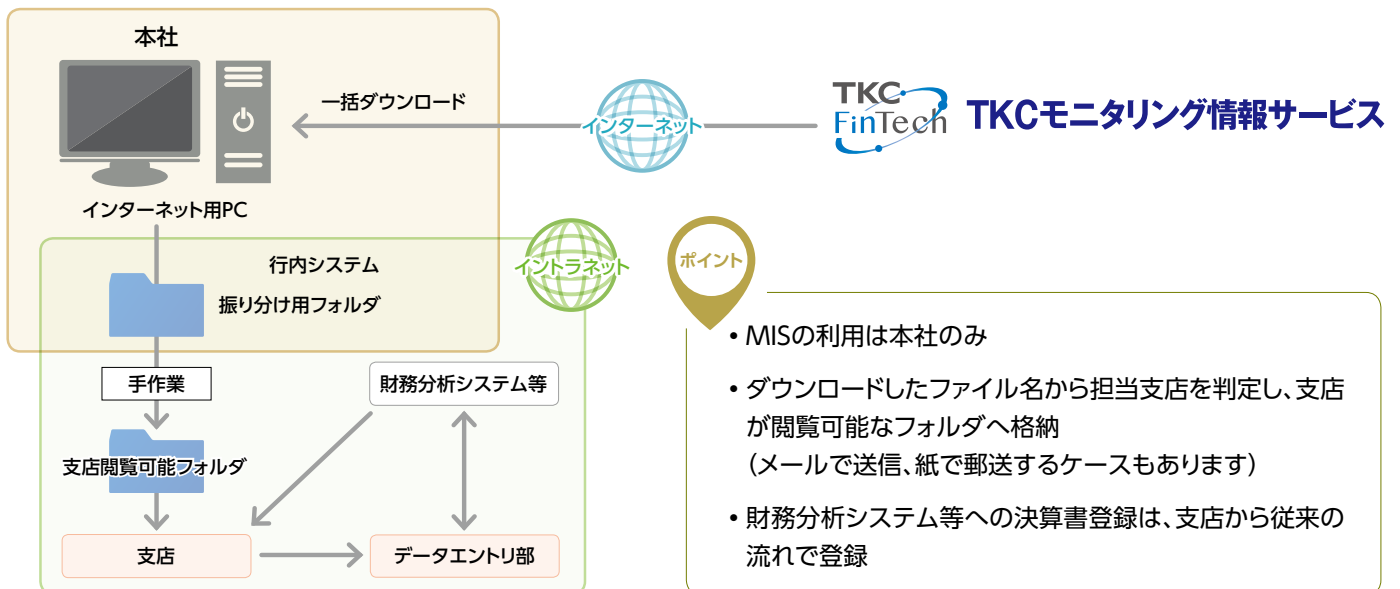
本社

一括ダウンロード

インターネット

TKC FinTech TKCモニタリング情報サービス

インターネット用PC

行内システム

イントラネット

振り分け用フォルダ

ポイント

• MISの利用は本社のみ

手作業

財務分析システム等

• ダウンロードしたファイル名から担当支店を判定し、支店が閲覧可能なフォルダへ格納
（メールで送信、紙で郵送するケースもあります）

支店閲覧可能フォルダ

• 財務分析システム等への決算書登録は、支店から従来の流れで登録

支店

データエントリ部